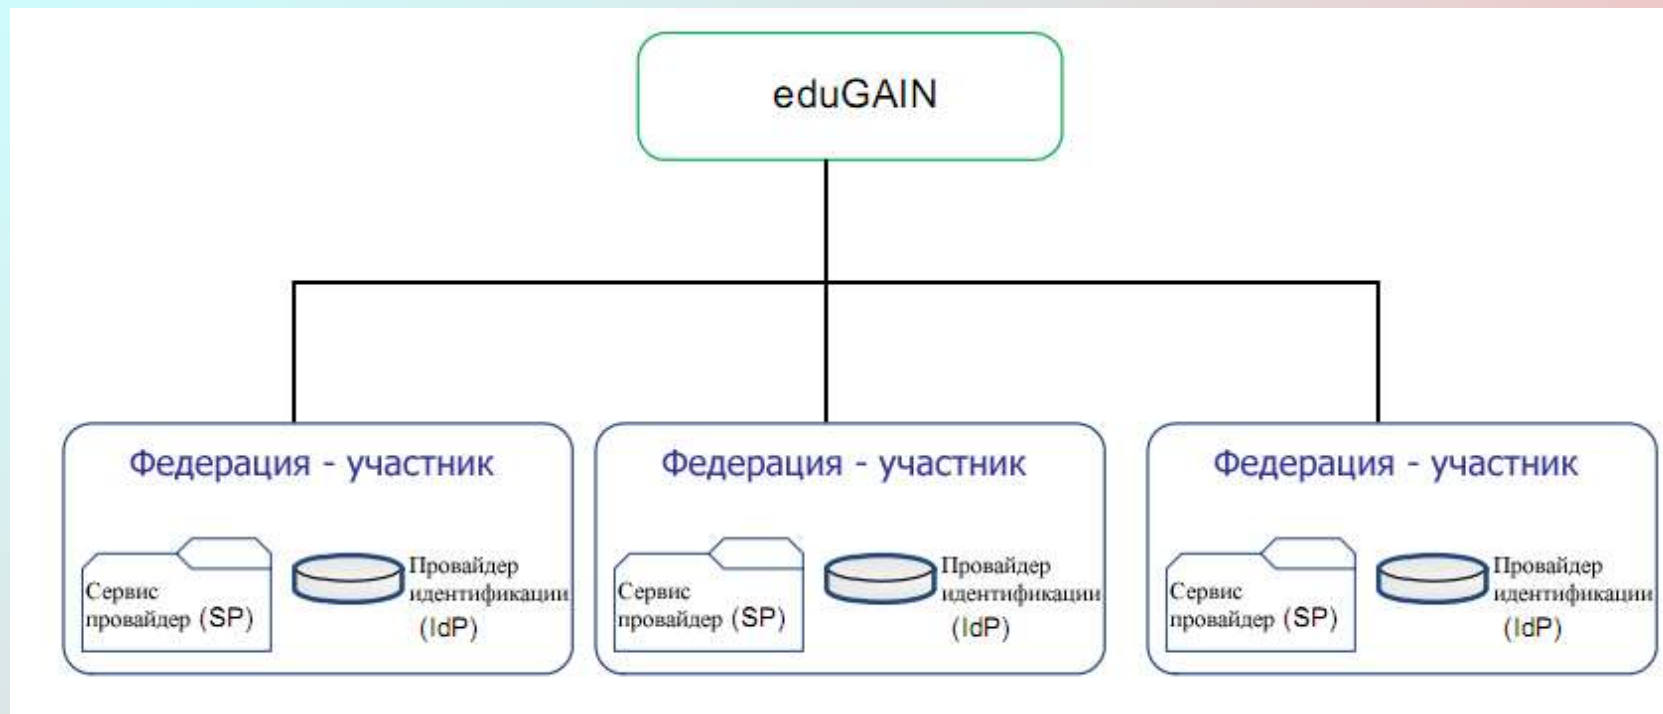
eduGAIN

Федерация - участник

Сервис провайдер (SP)

Провайдер идентификации (IdP)

Федерация - участник

Сервис провайдер (SP)

Провайдер идентификации (IdP)

Федерация - участник

Сервис провайдер (SP)

Провайдер идентификации (IdP)